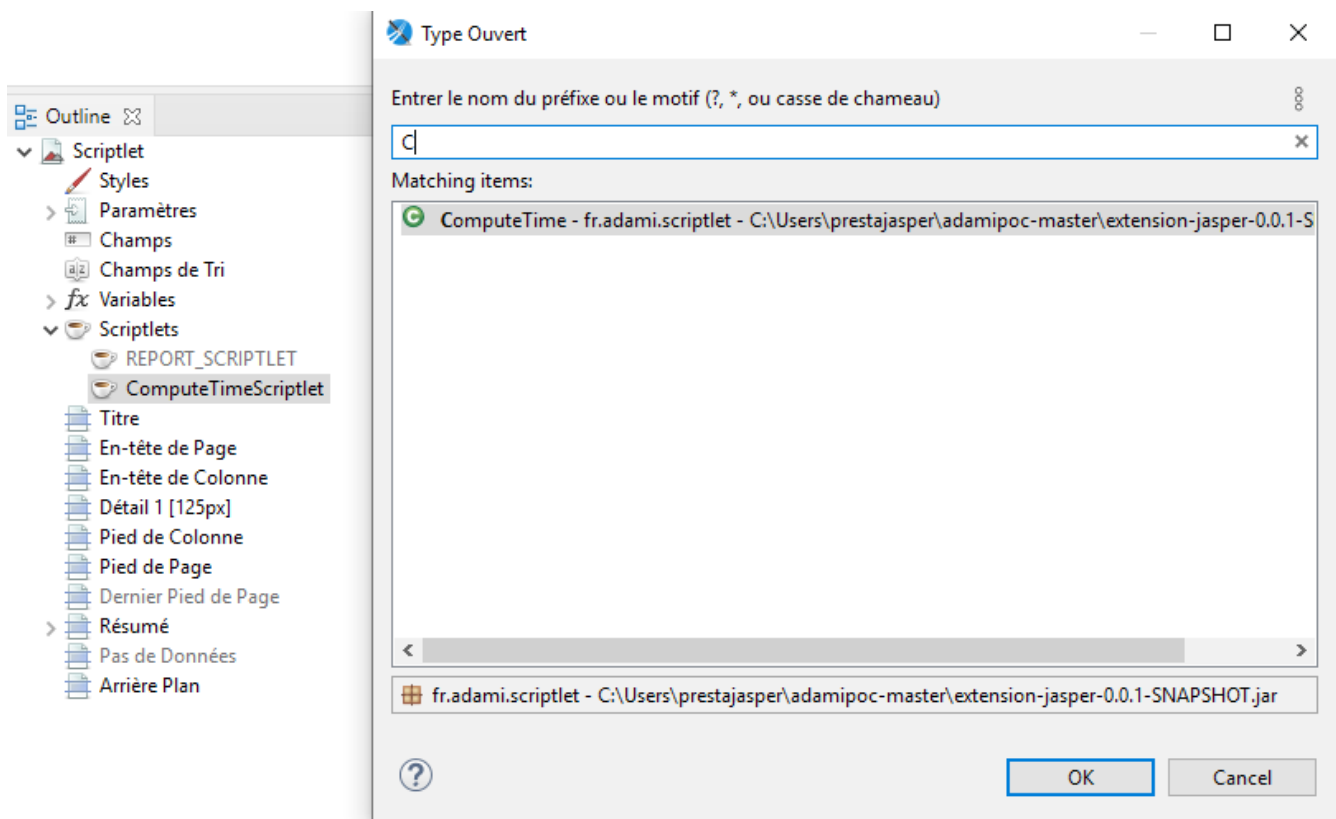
Outline

Scriptlet
Styles
Paramètres
Champs
Champs de Tri
Variables
Scriptlets
REPORT_SCRIPTLET
ComputeTimeScriptlet
Titre
En-tête de Page
En-tête de Colonne
Détail 1 [125px]
Pied de Colonne
Pied de Page
Dernier Pied de Page
Résumé
Pas de Données
Arrière Plan

Type Ouvert

Entrer le nom du préfixe ou le motif (?, *, ou casse de chameau)

C

Matching items:

ComputeTime - fr.adami.scriptlet - C:\Users\prestajasper\adamipoc-master\extension-jasper-0.0.1-S

fr.adami.scriptlet - C:\Users\prestajasper\adamipoc-master\extension-jasper-0.0.1-SNAPSHOT.jar

OK
Cancel